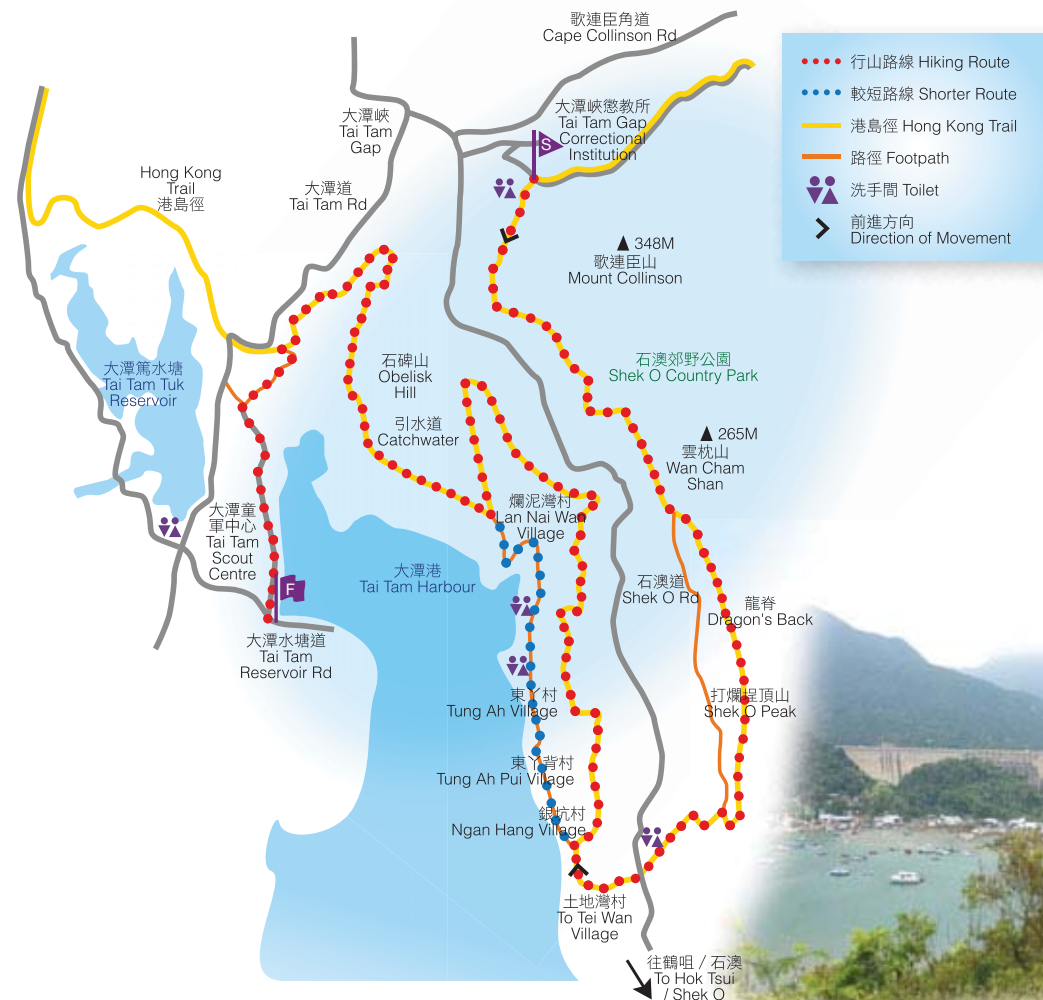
歌連臣角道
Cape Collinson Rd

行山路線 Hiking Route
較短路線 Shorter Route
港島徑 Hong Kong Trail
路徑 Footpath
洗手間 Toilet
前進方向
Direction of Movement

大潭峽懲教所
Tai Tam Gap
Correctional
Institution

S

大潭峽
Tai Tam
Gap

Hong Kong
Trail
港島徑

大潭道
Tai Tam Rd

▲ 348M
歌連臣山
Mount Collinson

石碑山
Obelisk
Hill

石澳郊野公園
Shek O Country Park

大潭篤水塘
Tai Tam Tuk
Reservoir

引水道
Catchwater

▲ 265M
雲枕山
Wan Cham
Shan

爛泥灣村
Lan Nai Wan
Village

大潭童
軍中心
Tai Tam
Scout
Centre

F

大潭港
Tai Tam Harbour

石澳道
Shek O Rd

龍脊
Dragon's Back

大潭水塘道
Tai Tam
Reservoir Rd

東丫村
Tung Ah Village

打爛埕頂山
Shek O Peak

東丫背村
Tung Ah Pui Village

銀坑村
Ngan Hang Village

土地灣村
To Tei Wan
Village

往鶴咀 / 石澳
To Hok Tsui
/ Shek O